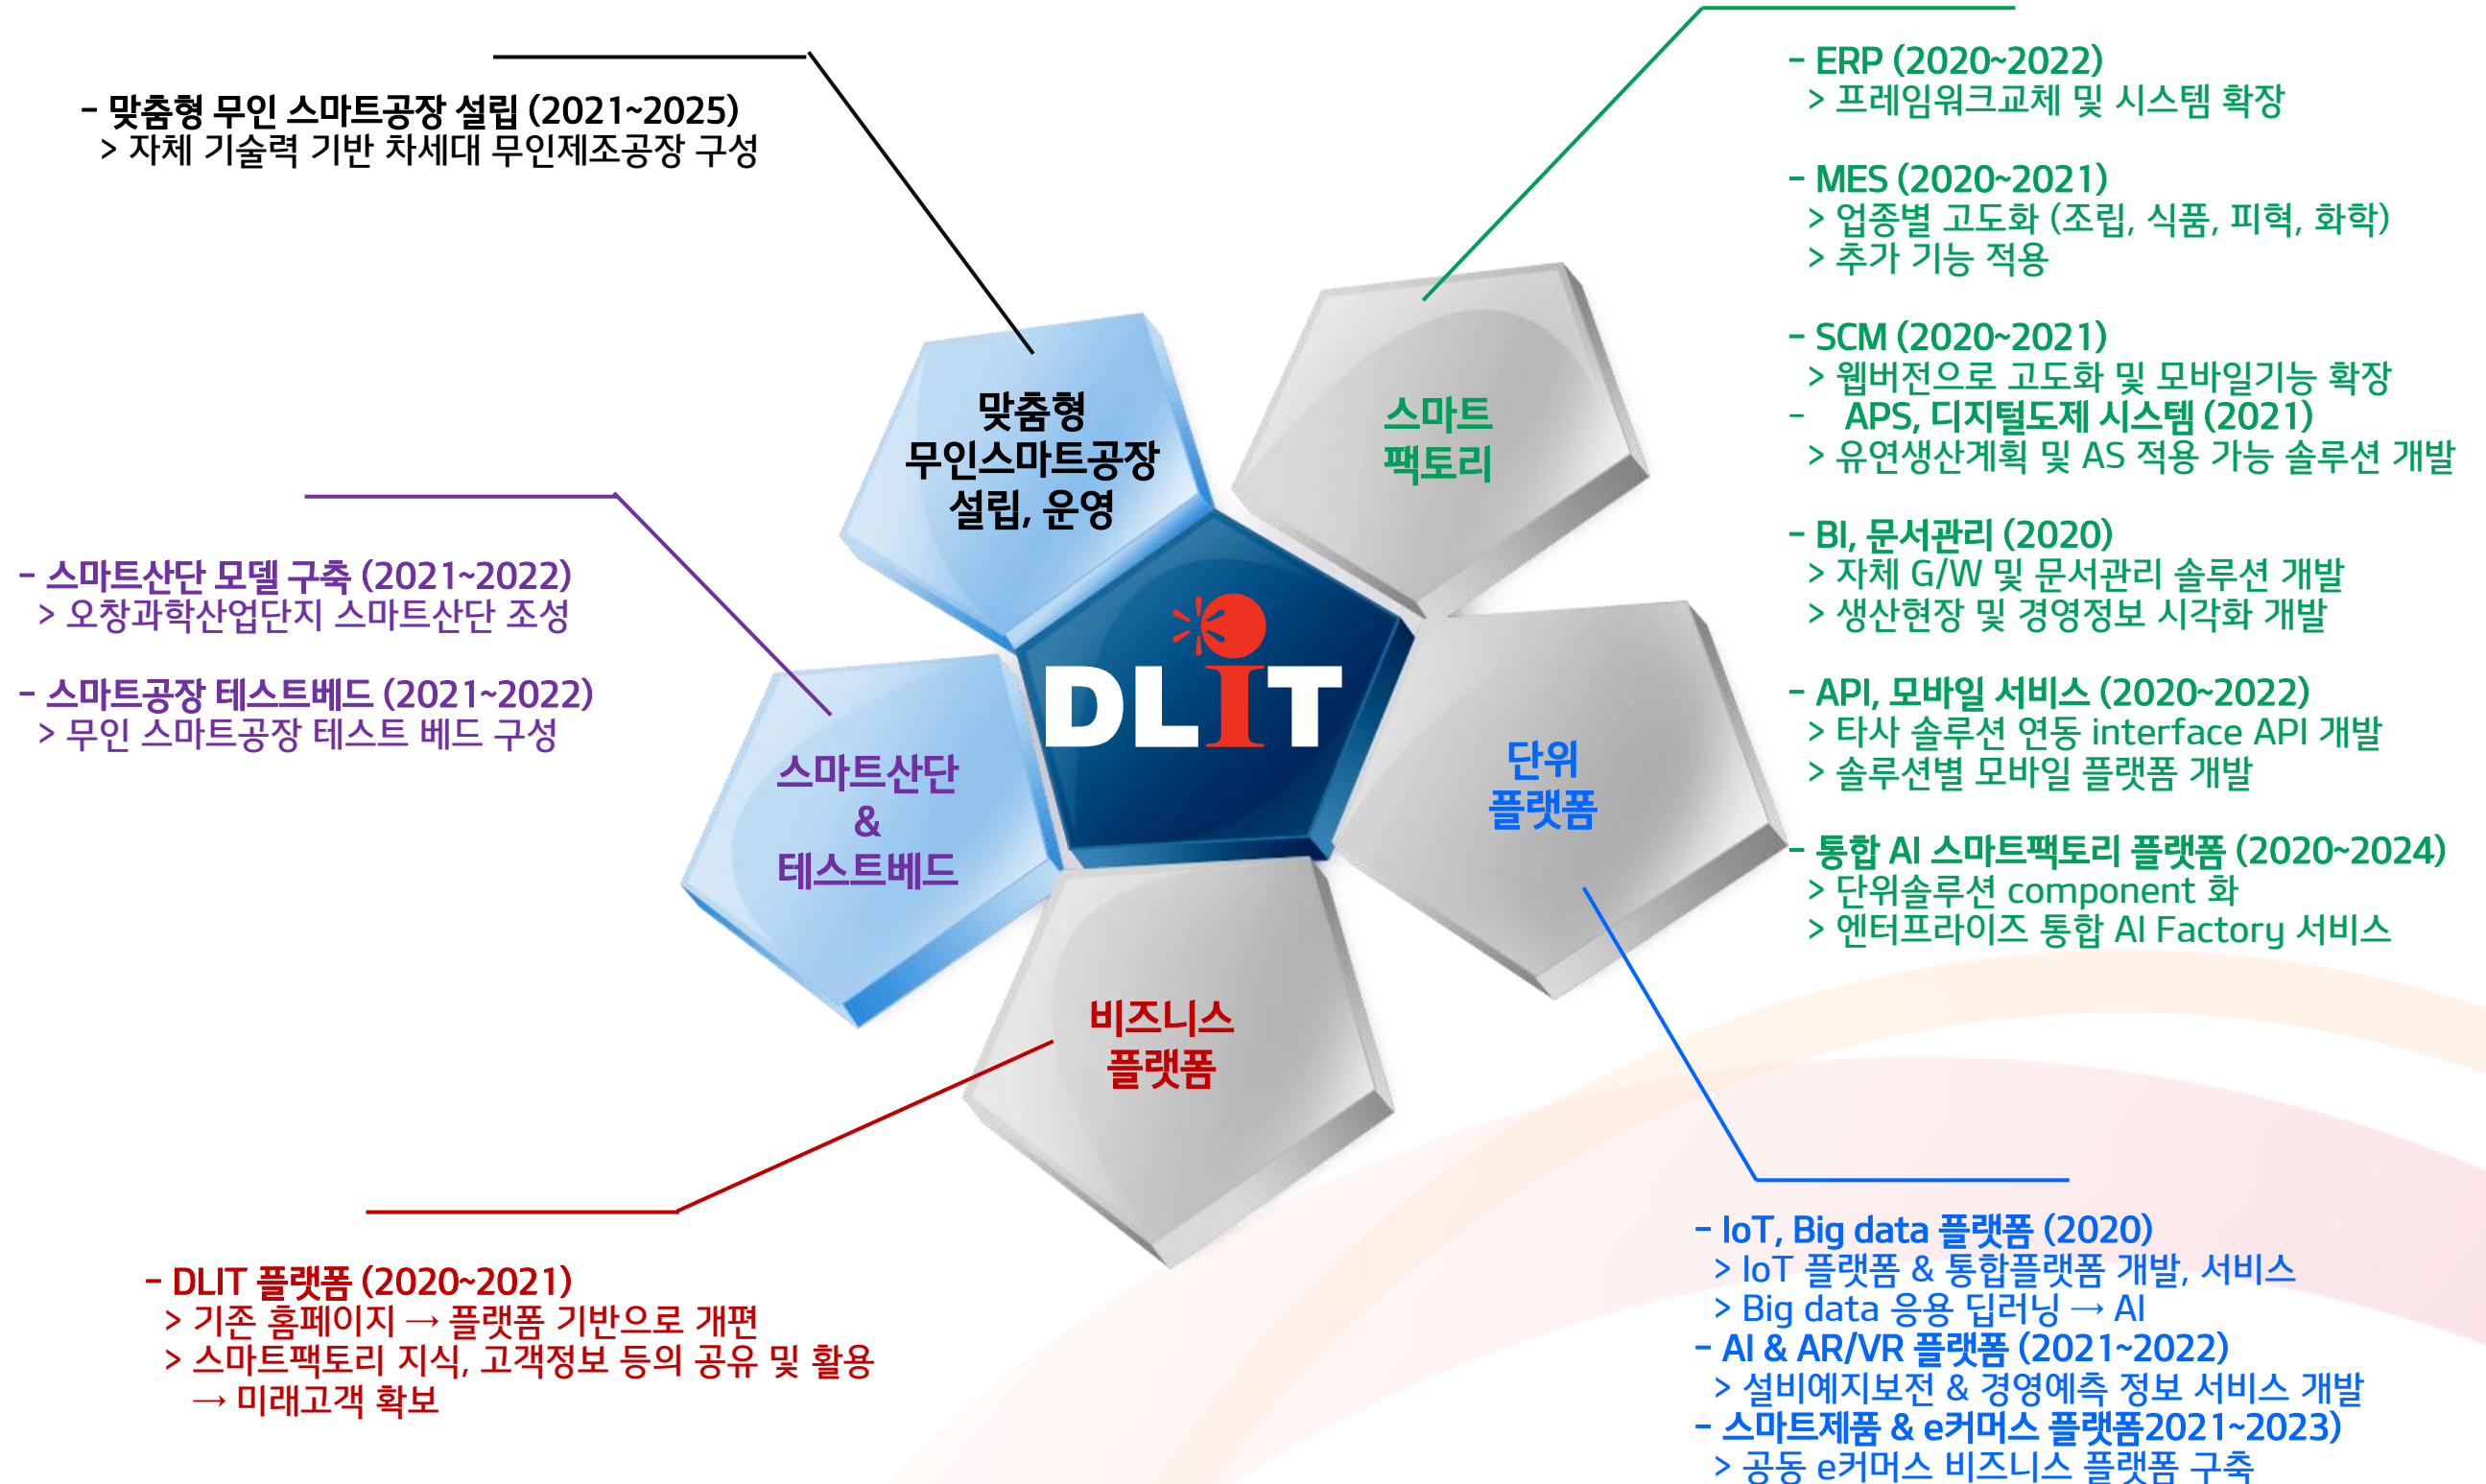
- 맞춤형 무인 스마트공장 설립 (2021~2025)
> 자체 기술력 기반 차세대 무인제조공장 구성

- ERP (2020~2022)
> 프레임워크교체 및 시스템 확장

- MES (2020~2021)
> 업종별 고도화 (조립, 식품, 피혁, 화학)
> 추가 기능 적용

- SCM (2020~2021)
> 웹버전으로 고도화 및 모바일기능 확장
- APS, 디지털도제 시스템 (2021)
> 유연생산계획 및 AS 적용 가능 솔루션 개발

- BI, 문서관리 (2020)
> 자체 G/W 및 문서관리 솔루션 개발
> 생산현장 및 경영정보 시각화 개발

- API, 모바일 서비스 (2020~2022)
> 타사 솔루션 연동 interface API 개발
> 솔루션별 모바일 플랫폼 개발

- 통합 AI 스마트팩토리 플랫폼 (2020~2024)
> 단위솔루션 component 화
> 엔터프라이즈 통합 AI Factory 서비스

맞춤형 무인스마트공장 설립, 운영

스마트 팩토리

- 스마트산단 모델 구축 (2021~2022)
> 오창과학산업단지 스마트산단 조성

- 스마트공장 테스트베드 (2021~2022)
> 무인 스마트공장 테스트 베드 구성

DLIT

스마트산단 & 테스트베드

단위 플랫폼

비즈니스 플랫폼

- DLIT 플랫폼 (2020~2021)
> 기존 홈페이지 → 플랫폼 기반으로 개편
> 스마트팩토리 지식, 고객정보 등의 공유 및 활용
→ 미래고객 확보

- IoT, Big data 플랫폼 (2020)
> IoT 플랫폼 & 통합플랫폼 개발, 서비스
> Big data 응용 딥러닝 → AI
- AI & AR/VR 플랫폼 (2021~2022)
> 설비예지보전 & 경영예측 정보 서비스 개발
- 스마트제품 & e커머스 플랫폼2021~2023)
> 공동 e커머스 비즈니스 플랫폼 구축